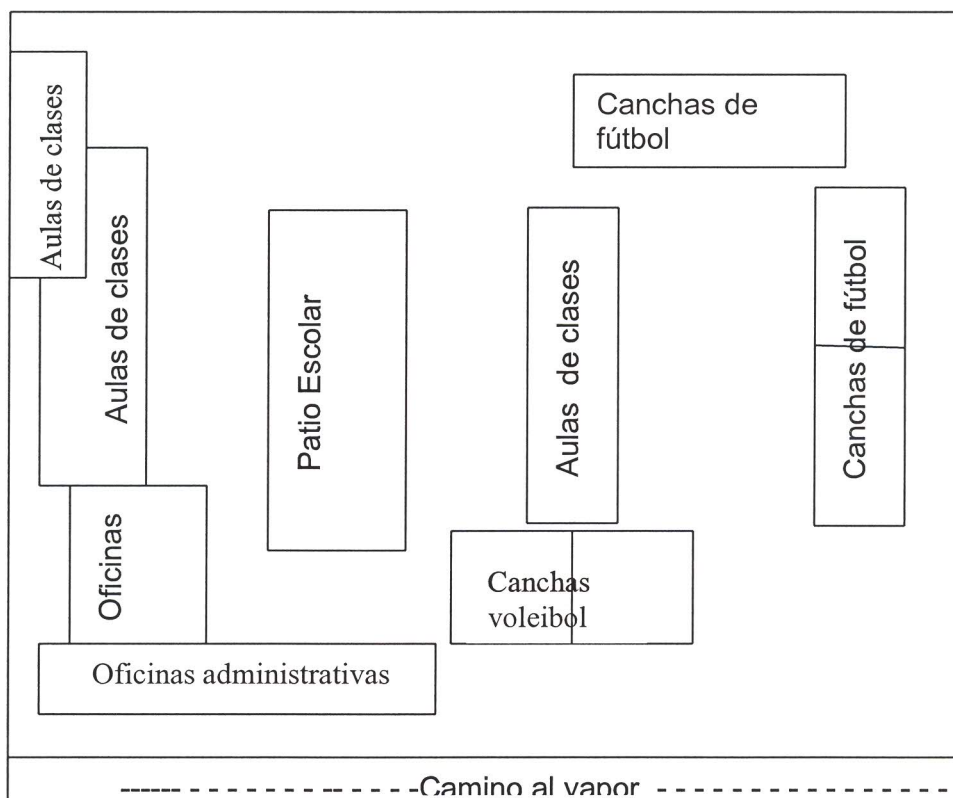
Aulas de clases

Aulas de clases

Canchas de fútbol

Patio Escolar

Aulas de clases

Canchas de fútbol

Oficinas

Canchas voleibol

Oficinas administrativas

------ - - - - - - - - - - - - -Camino al vapor - - - - - - - - - - - - - - -